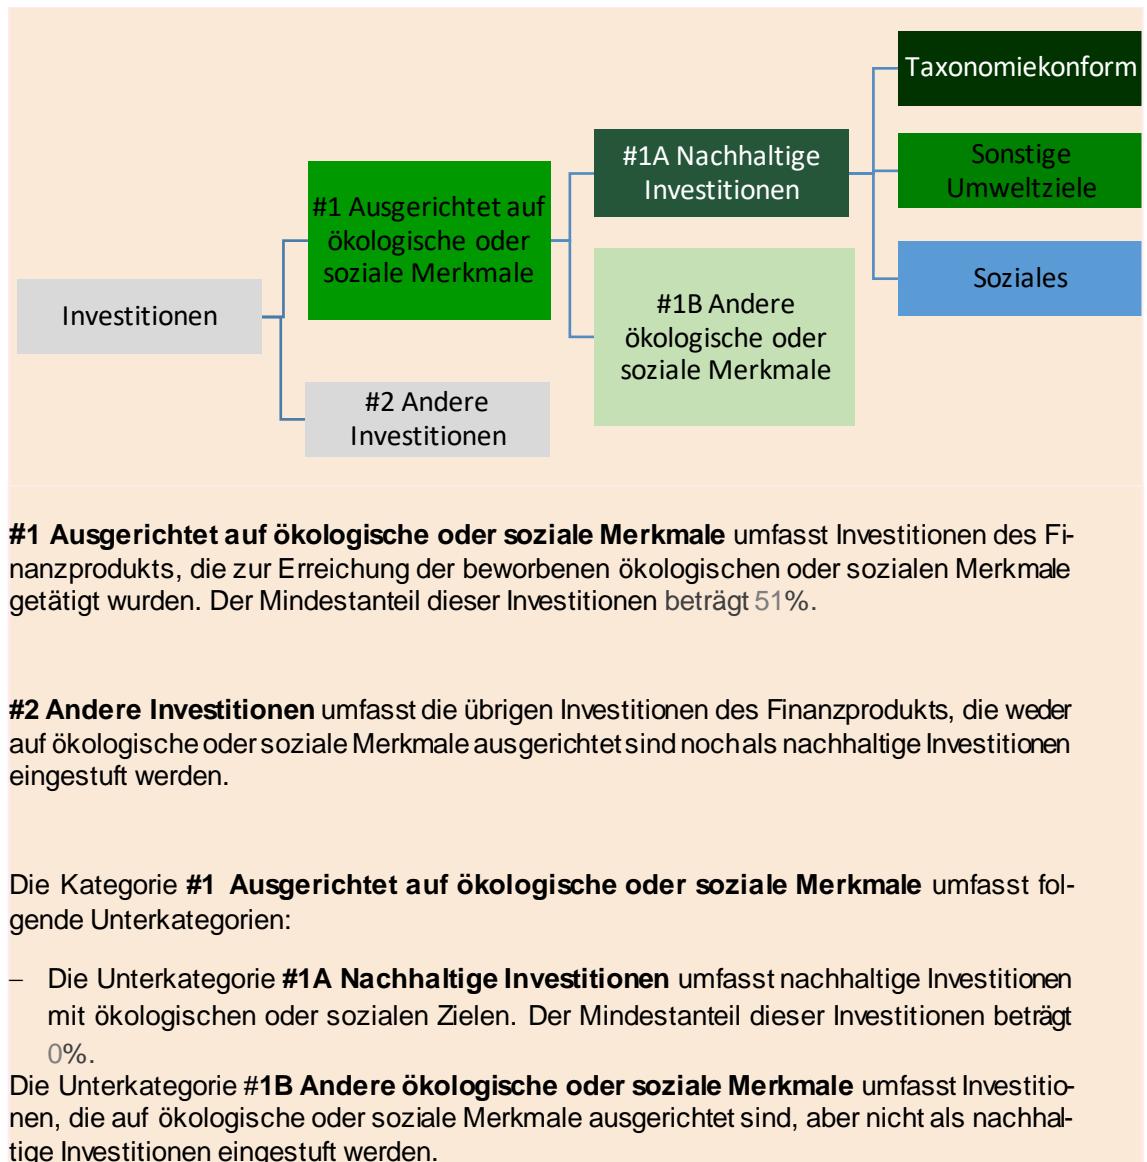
Taxonomiekonform

Sonstige Umweltziele

Soziales

#1A Nachhaltige Investitionen

#1B Andere ökologische oder soziale Merkmale

#1 Ausgerichtet auf ökologische oder soziale Merkmale

Investitionen

#2 Andere Investitionen

**#1 Ausgerichtet auf ökologische oder soziale Merkmale** umfasst Investitionen des Finanzprodukts, die zur Erreichung der beworbenen ökologischen oder sozialen Merkmale getätigt wurden. Der Mindestanteil dieser Investitionen beträgt 51%.

**#2 Andere Investitionen** umfasst die übrigen Investitionen des Finanzprodukts, die weder auf ökologische oder soziale Merkmale ausgerichtet sind noch als nachhaltige Investitionen eingestuft werden.

Die Kategorie **#1 Ausgerichtet auf ökologische oder soziale Merkmale** umfasst folgende Unterkategorien:

– Die Unterkategorie **#1A Nachhaltige Investitionen** umfasst nachhaltige Investitionen mit ökologischen oder sozialen Zielen. Der Mindestanteil dieser Investitionen beträgt 0%.

Die Unterkategorie #**1B Andere ökologische oder soziale Merkmale** umfasst Investitionen, die auf ökologische oder soziale Merkmale ausgerichtet sind, aber nicht als nachhaltige Investitionen eingestuft werden.